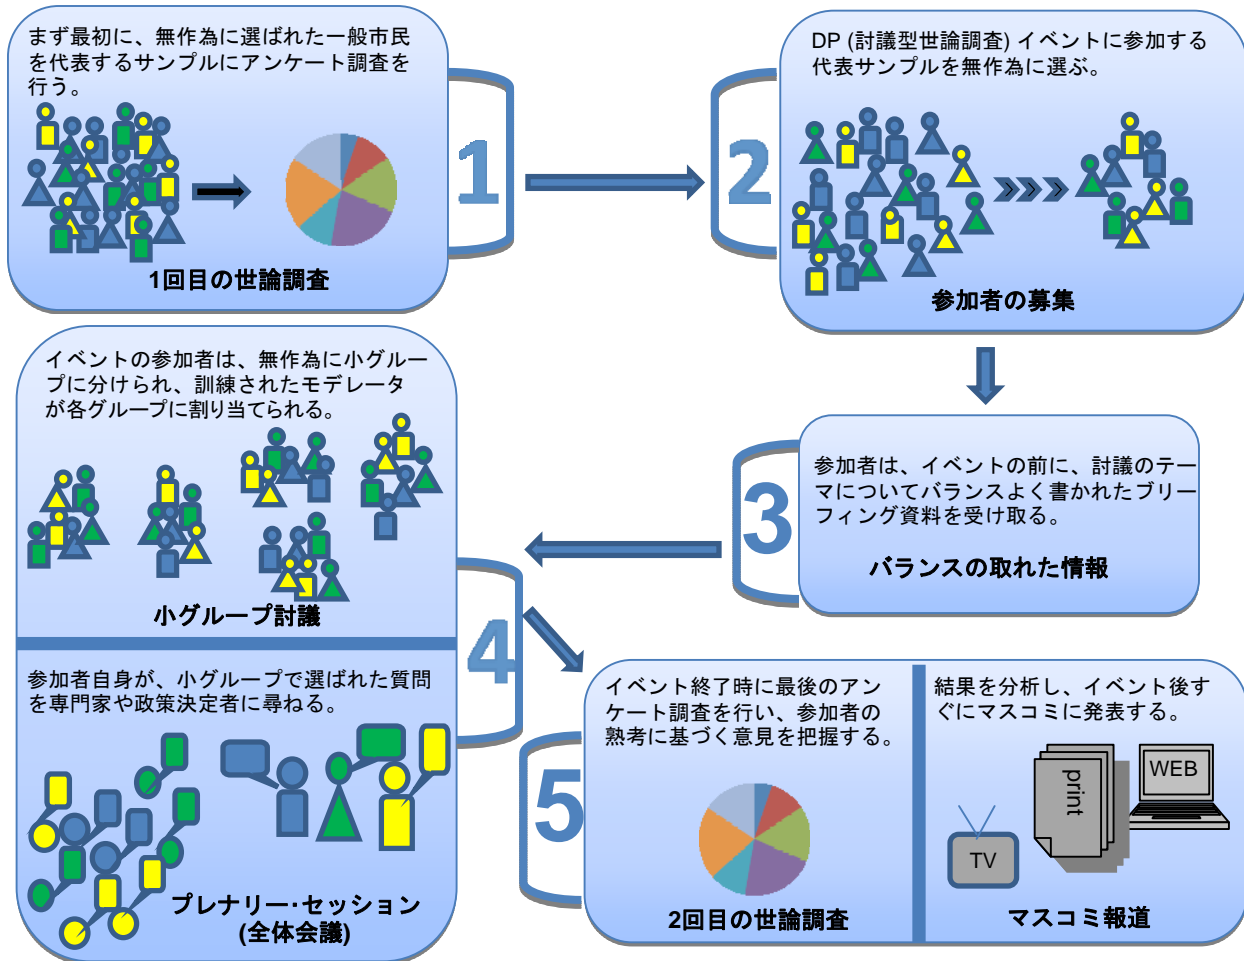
まず最初に、無作為に選ばれた一般市民を代表するサンプルにアンケート調査を行う。

1回目の世論調査

1

2

DP (討議型世論調査) イベントに参加する代表サンプルを無作為に選ぶ。

参加者の募集

3

参加者は、イベントの前に、討議のテーマについてバランスよく書かれたブリーフィング資料を受け取る。

バランスの取れた情報

イベントの参加者は、無作為に小グループに分けられ、訓練されたモデレータが各グループに割り当てられる。

小グループ討議

4

参加者自身が、小グループで選ばれた質問を専門家や政策決定者に尋ねる。

プレナリー･セッション (全体会議)

5

イベント終了時に最後のアンケート調査を行い、参加者の熟考に基づく意見を把握する。

2回目の世論調査

結果を分析し、イベント後すぐにマスコミに発表する。

print

WEB

TV

マスコミ報道